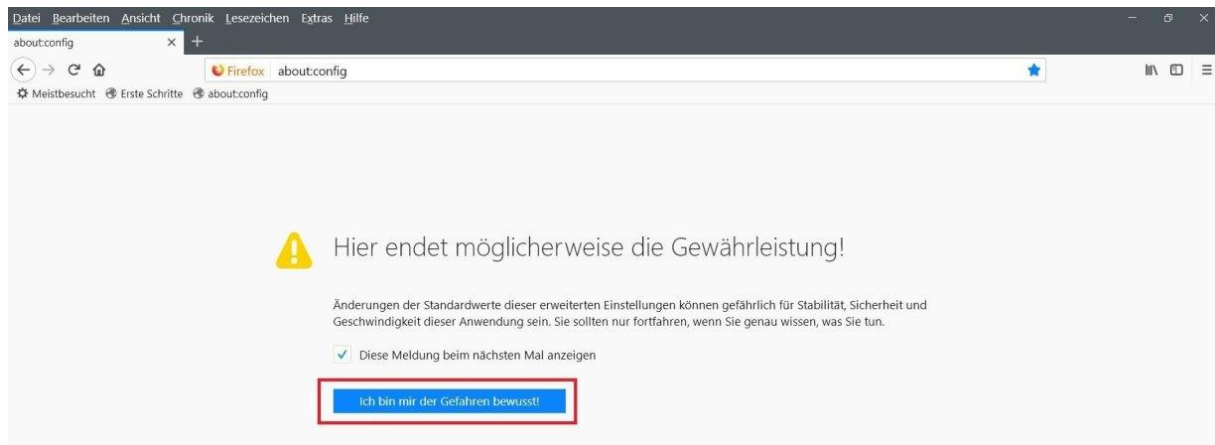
Datei Bearbeiten Ansicht Chronik Lesezeichen Extras Hilfe

about:config

Firefox about:config

Meistbesucht Erste Schritte about:config

Hier endet möglicherweise die Gewährleistung!

Änderungen der Standardwerte dieser erweiterten Einstellungen können gefährlich für Stabilität, Sicherheit und Geschwindigkeit dieser Anwendung sein. Sie sollten nur fortfahren, wenn Sie genau wissen, was Sie tun.

Diese Meldung beim nächsten Mal anzeigen

Ich bin mir der Gefahren bewusst!